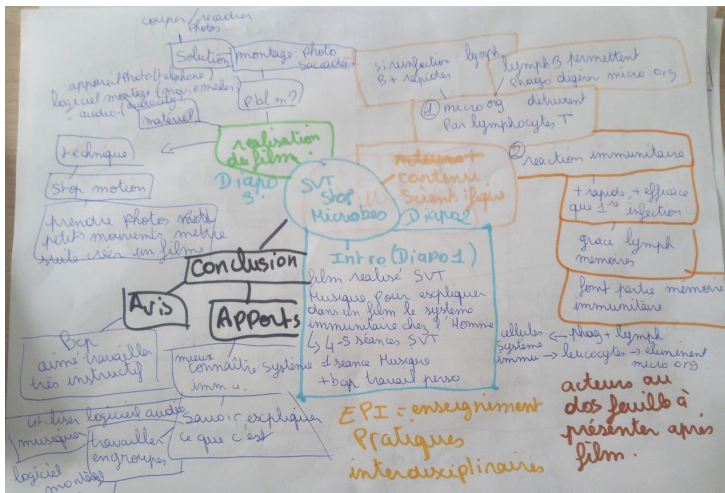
couper / reader
Photos

Solution
montage: photo succédées
appareil photo (téléphone)
logiciel montage (movie maker)
audacity
audio
matériel
Pblm ?

réalisation du film
Diapo 3

technique
Stop motion
prendre photos petits mouvements mettre suite créer un film

SVT
Stop
Microbes

acteurs
contenu scientifique
Diapo 2

si reinfection lymph B + rapides
lymph B permettent phago digérer micro org
① micro org détruent par lymphocytes T
② reaction immunitaire
+ rapide, + efficace que 1re infection
grace lymph memoire
font partie memoire immunitaire

Intro (Diapo 1)
film réalisé SVT
Musique pour expliquer dans un film le système immunitaire chez l'Homme
4-5 séances SVT
1 séance Musique
+ bcp travail perso

Conclusion
Avis
Apports

Bcp aimé travailler très instructif

mieux connaître système immu.
savoir expliquer ce que c'est

utiliser logiciel audio
musique
travailler en groupes
logiciel montage

cellules système immu → leucocytes
Phag + lymph
élément micro org

EPI = enseignement Pratiques interdisciplinaires

acteurs au dos feuille à présenter après film.